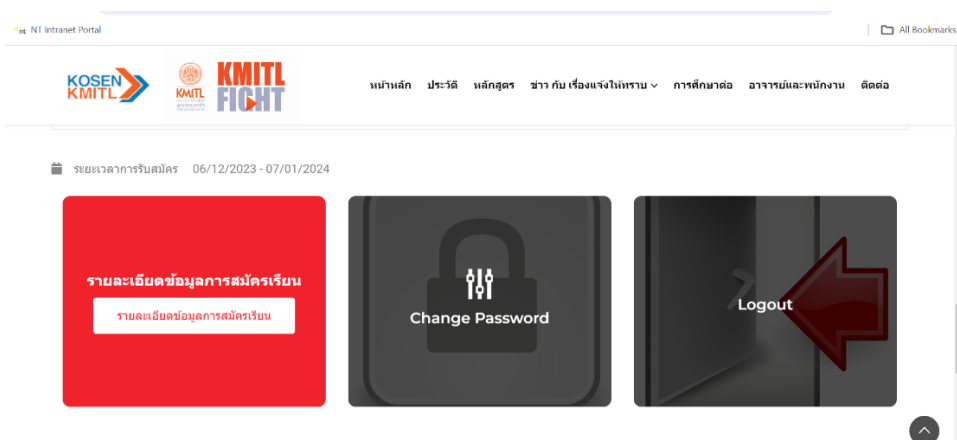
NT Intranet Portal

All Bookmarks

KOSEN KMITL

KMITL

KMITL FIGHT

หน้าหลัก ประวัติ หลักสูตร ข่าว กับ เรื่องแจ้งให้ทราบ การศึกษาต่อ อาจารย์และพนักงาน ติดต่อ

ระยะเวลาการรับสมัคร 06/12/2023 - 07/01/2024

รายละเอียดข้อมูลการสมัครเรียน

รายละเอียดข้อมูลการสมัครเรียน

Change Password

Logout